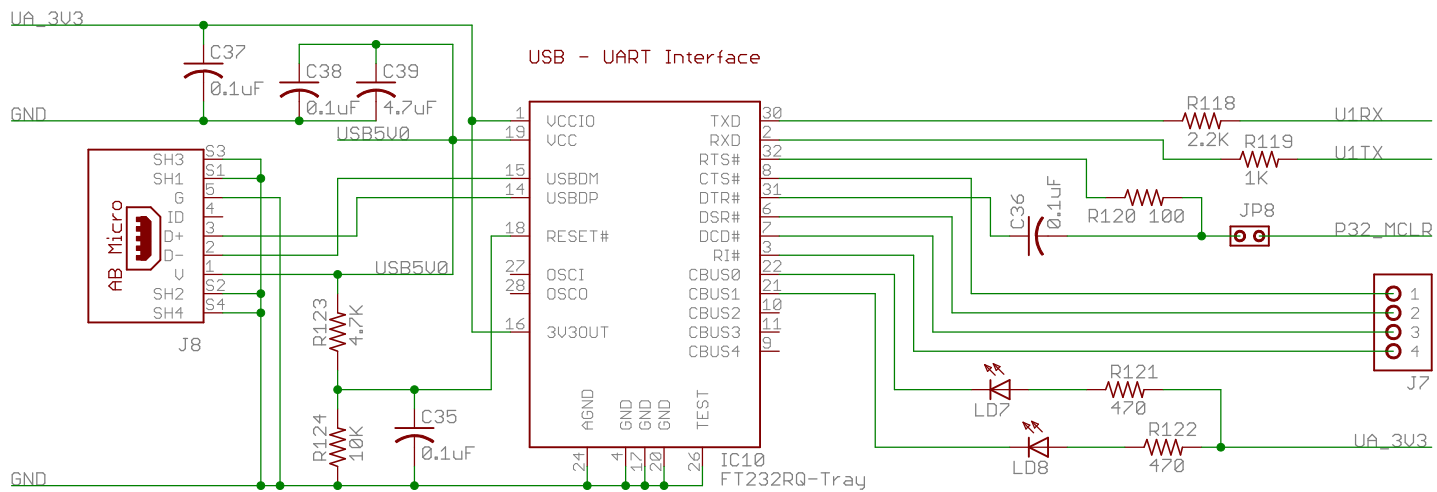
VA_3V3
C37
0.1uF
C38
0.1uF
C39
4.7uF
GND
USB - UART Interface
1 VCCIO
19 VCC
USB5V0
15 USBDM
14 USBDP
18 RESET#
27 OSCI
28 OSCO
16 3V3OUT
TXD 30
RXD 2
RTS# 32
CTS# 8
DTR# 31
DSR# 6
DCD# 7
RI# 3
CBUS0 22
CBUS1 21
CBUS2 10
CBUS3 11
CBUS4 9
AGND GND GND GND TEST
24 4 17 20 26
IC10
FT232RQ-Tray
R118
2.2K
U1RX
R119
1K
U1TX
C36
0.1uF
R120 100
JP8
P32_MCLR
1
2
3
4
J7
LD7
R121
470
LD8
R122
470
VA_3V3
SH3 S3
SH1 S1
G 5
ID 4
D+ 3
D- 2
V 1
SH2 S2
SH4 S4
AB Micro
J8
USB5V0
R123
4.7K
R124
10K
C35
0.1uF
GND